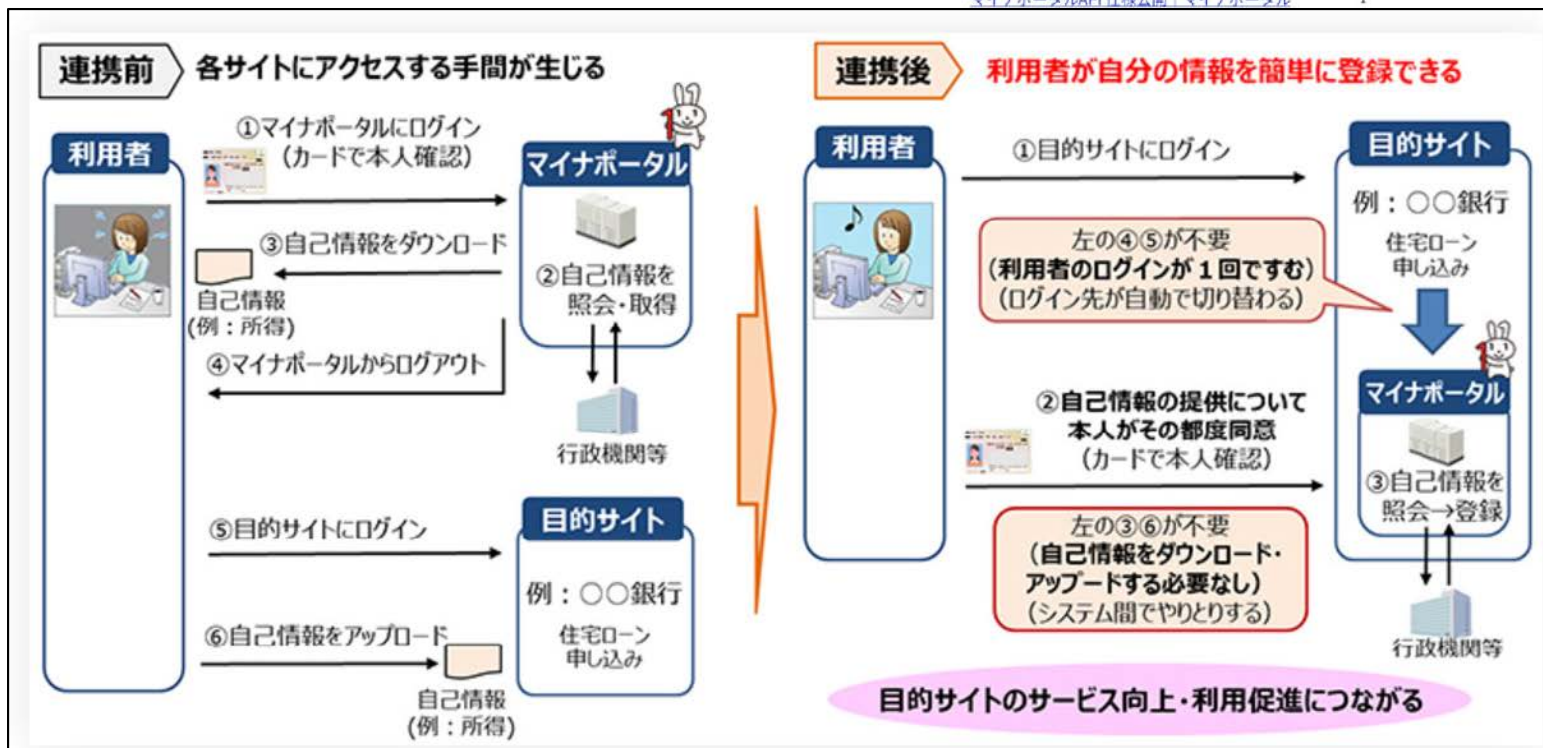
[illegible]

連携前 各サイトにアクセスする手間が生じる

利用者

①マイナポータルにログイン（カードで本人確認）

マイナポータル

③自己情報をダウンロード

②自己情報を照会・取得

自己情報（例：所得）

④マイナポータルからログアウト

行政機関等

⑤目的サイトにログイン

目的サイト

例：○○銀行

住宅ローン申し込み

⑥自己情報をアップロード

自己情報（例：所得）

連携後 利用者が自分の情報を簡単に登録できる

利用者

①目的サイトにログイン

目的サイト

例：○○銀行

住宅ローン申し込み

左の④⑤が不要
（利用者のログインが１回ですむ）
（ログイン先が自動で切り替わる）

マイナポータル

②自己情報の提供について本人がその都度同意
（カードで本人確認）

③自己情報を照会→登録

左の③⑥が不要
（自己情報をダウンロード・アップードする必要なし）
（システム間でやりとりする）

行政機関等

目的サイトのサービス向上・利用促進につながる